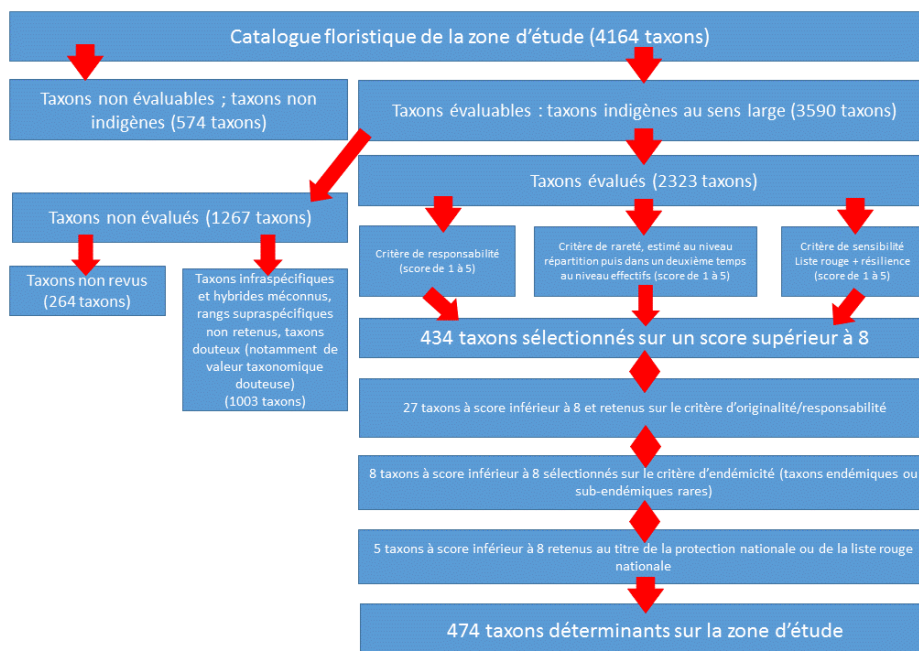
Catalogue floristique de la zone d'étude (4164 taxons)

Taxons non évaluables ; taxons non indigènes (574 taxons)

Taxons évaluables : taxons indigènes au sens large (3590 taxons)

Taxons évalués (2323 taxons)

Taxons non évalués (1267 taxons)

Taxons non revus (264 taxons)

Taxons infraspécifiques et hybrides méconnus, rangs supraspécifiques non retenus, taxons douteux (notamment de valeur taxonomique douteuse) (1003 taxons)

Critère de responsabilité (score de 1 à 5)

Critère de rareté, estimé au niveau répartition puis dans un deuxième temps au niveau effectifs (score de 1 à 5)

Critère de sensibilité Liste rouge + résilience (score de 1 à 5)

434 taxons sélectionnés sur un score supérieur à 8

27 taxons à score inférieur à 8 et retenus sur le critère d'originalité/responsabilité

8 taxons à score inférieur à 8 sélectionnés sur le critère d'endémicité (taxons endémiques ou sub-endémiques rares)

5 taxons à score inférieur à 8 retenus au titre de la protection nationale ou de la liste rouge nationale

474 taxons déterminants sur la zone d'étude